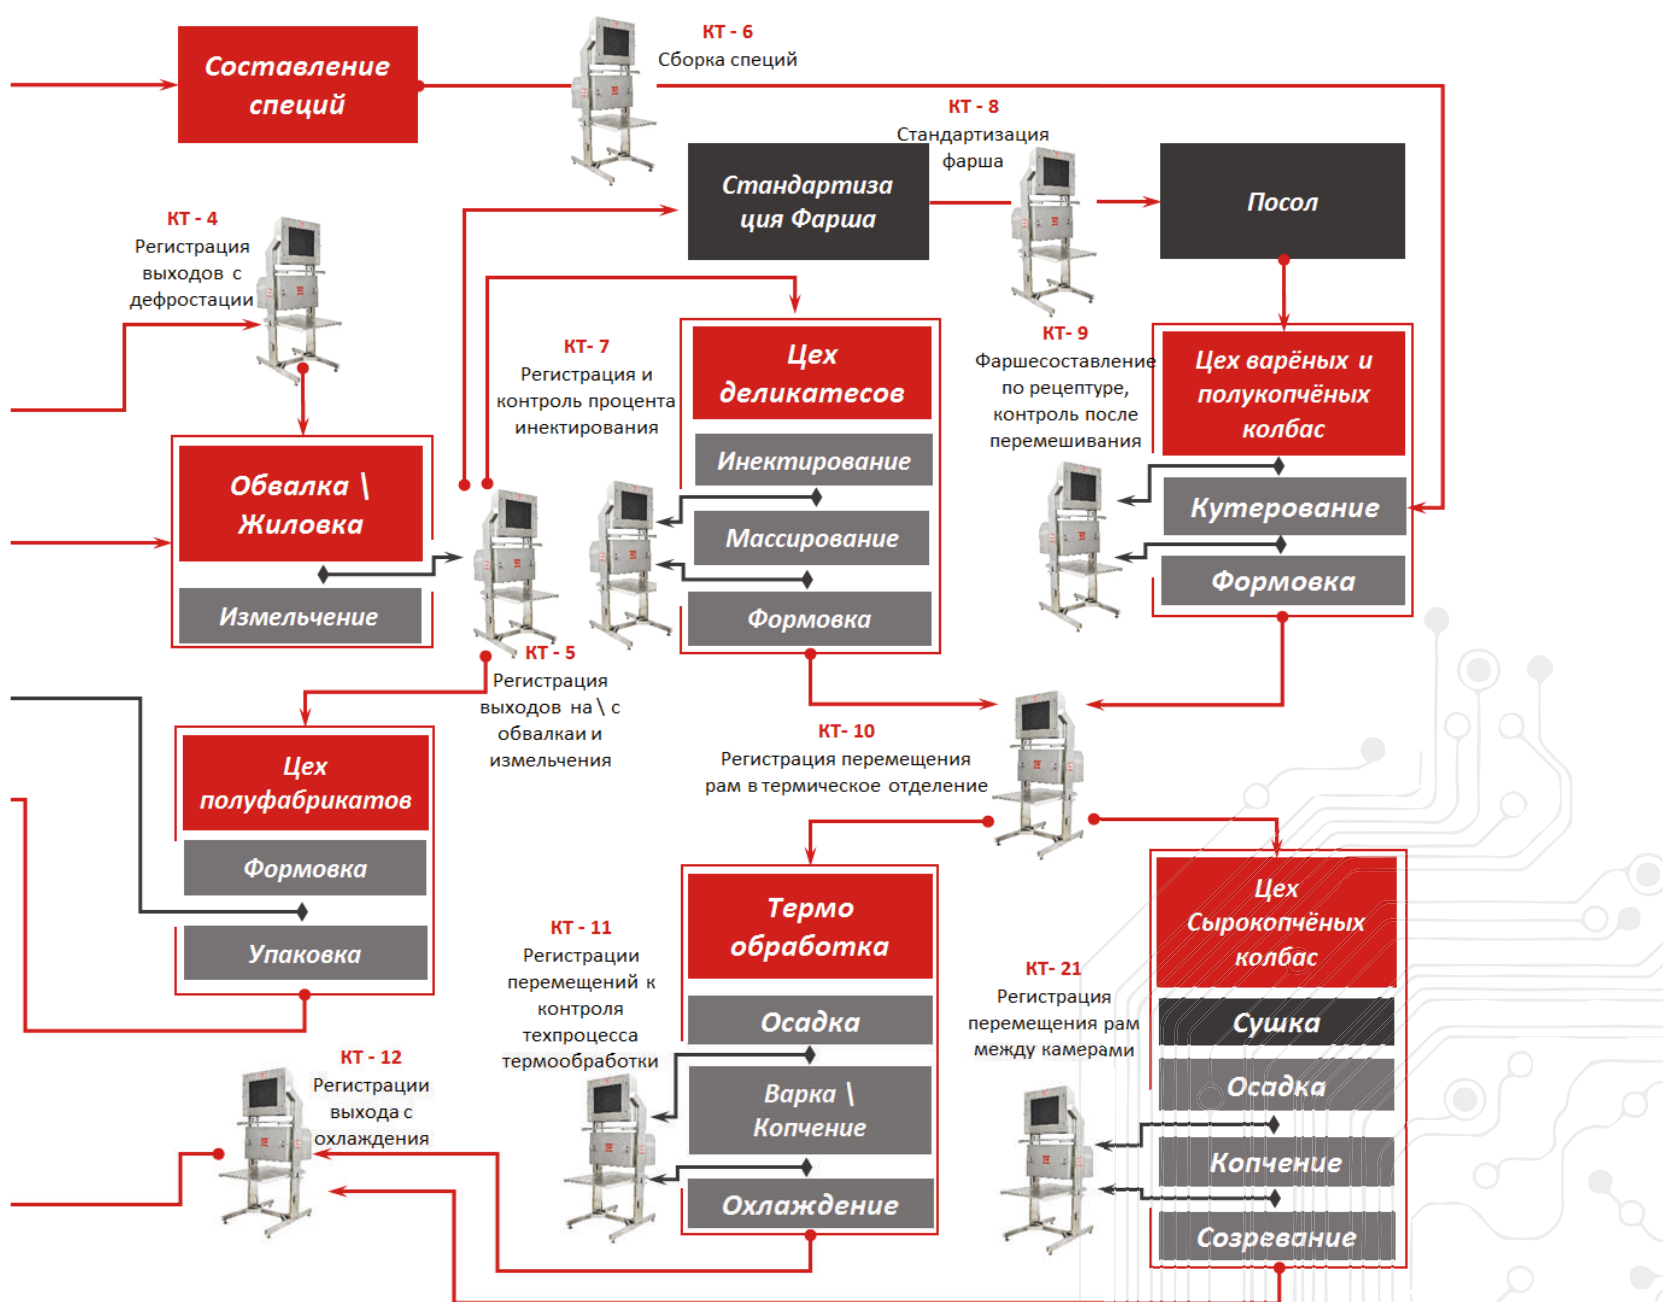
Составление специй

КТ - 6
Сборка специй

КТ - 8
Стандартизация фарша

Стандартизация Фарша

Посол

КТ - 4
Регистрация выходов с дефростации

КТ- 7
Регистрация и контроль процента инектирования

Цех деликатесов
Инектирование
Массирование
Формовка

КТ- 9
Фаршесоставление по рецептуре, контроль после перемешивания

Цех варёных и полукопчёных колбас
Кутерование
Формовка

Обвалка \ Жиловка
Измельчение

КТ - 5
Регистрация выходов на \ с обвалки и измельчения

КТ- 10
Регистрация перемещения рам в термическое отделение

Цех полуфабрикатов
Формовка
Упаковка

КТ - 11
Регистрации перемещений к контроля техпроцесса термообработки

Термо обработка
Осадка
Варка \ Копчение
Охлаждение

КТ- 21
Регистрация перемещения рам между камерами

Цех Сырокопчёных колбас
Сушка
Осадка
Копчение
Созревание

КТ - 12
Регистрации выхода с охлаждения